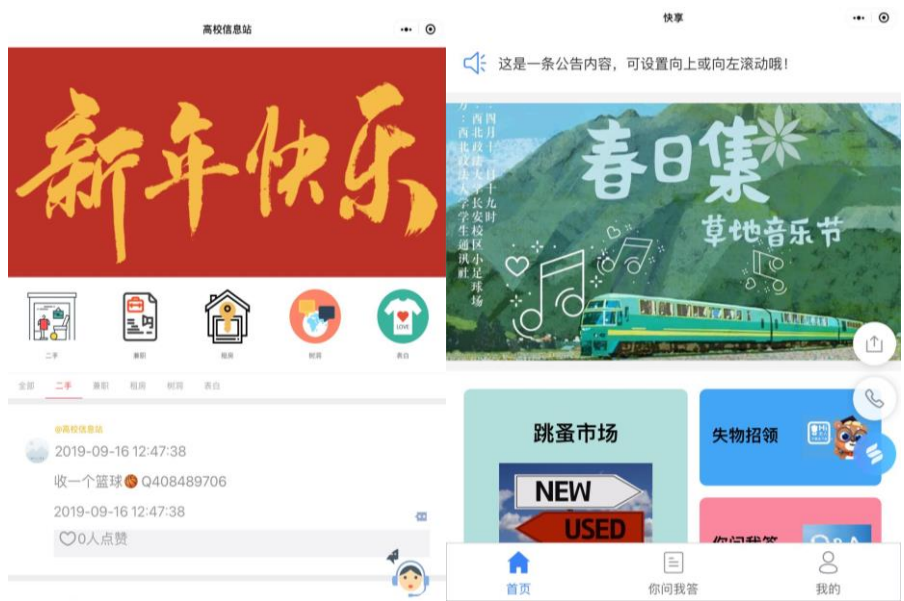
高校信息站

新年快乐

二手
兼职
租房
树洞
表白

全部
二手
兼职
租房
树洞
表白

@高校信息站
2019-09-16 12:47:38
收一个篮球 Q408489706
2019-09-16 12:47:38
0人点赞

快享

这是一条公告内容，可设置向上或向左滚动哦！

四月十日十九时
西北政法大学长安校区小足球场
主办方：西北政法大学学生通讯社

春日集
草地音乐节

跳蚤市场
NEW
USED

失物招领

你问我答

首页
你问我答
我的